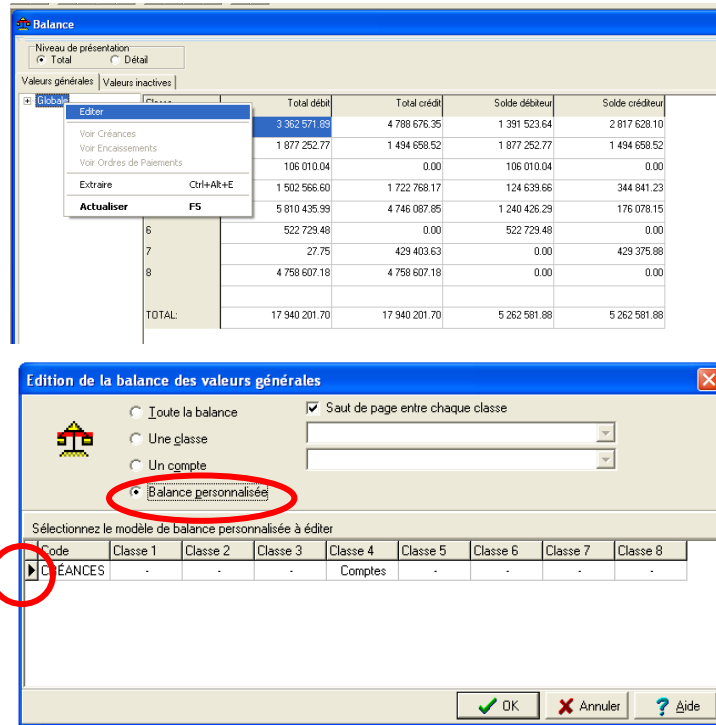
Balance

Niveau de présentation
Total
Détail

Valeurs générales | Valeurs inactives

Globale

Editer
Voir Créances
Voir Encaissements
Voir Ordres de Paiements
Extraire Ctrl+Alt+E
Actualiser F5

| Classe | Total débit | Total crédit | Solde débiteur | Solde créditeur |
|---|---|---|---|---|
| | 3 362 571.89 | 4 788 676.35 | 1 391 523.64 | 2 817 628.10 |
| | 1 877 252.77 | 1 494 658.52 | 1 877 252.77 | 1 494 658.52 |
| | 106 010.04 | 0.00 | 106 010.04 | 0.00 |
| | 1 502 566.60 | 1 722 768.17 | 124 639.66 | 344 841.23 |
| | 5 810 435.99 | 4 746 087.85 | 1 240 426.29 | 176 078.15 |
| 6 | 522 729.48 | 0.00 | 522 729.48 | 0.00 |
| 7 | 27.75 | 429 403.63 | 0.00 | 429 375.88 |
| 8 | 4 758 607.18 | 4 758 607.18 | 0.00 | 0.00 |
| | | | | |
| TOTAL: | 17 940 201.70 | 17 940 201.70 | 5 262 581.88 | 5 262 581.88 |

Edition de la balance des valeurs générales

Toute la balance
Une classe
Un compte
Balance personnalisée
Saut de page entre chaque classe

Sélectionnez le modèle de balance personnalisée à éditer

| Code | Classe 1 | Classe 2 | Classe 3 | Classe 4 | Classe 5 | Classe 6 | Classe 7 | Classe 8 |
|---|---|---|---|---|---|---|---|---|
| CRÉANCES | - | - | - | Comptes | - | - | - | - |

OK
Annuler
Aide